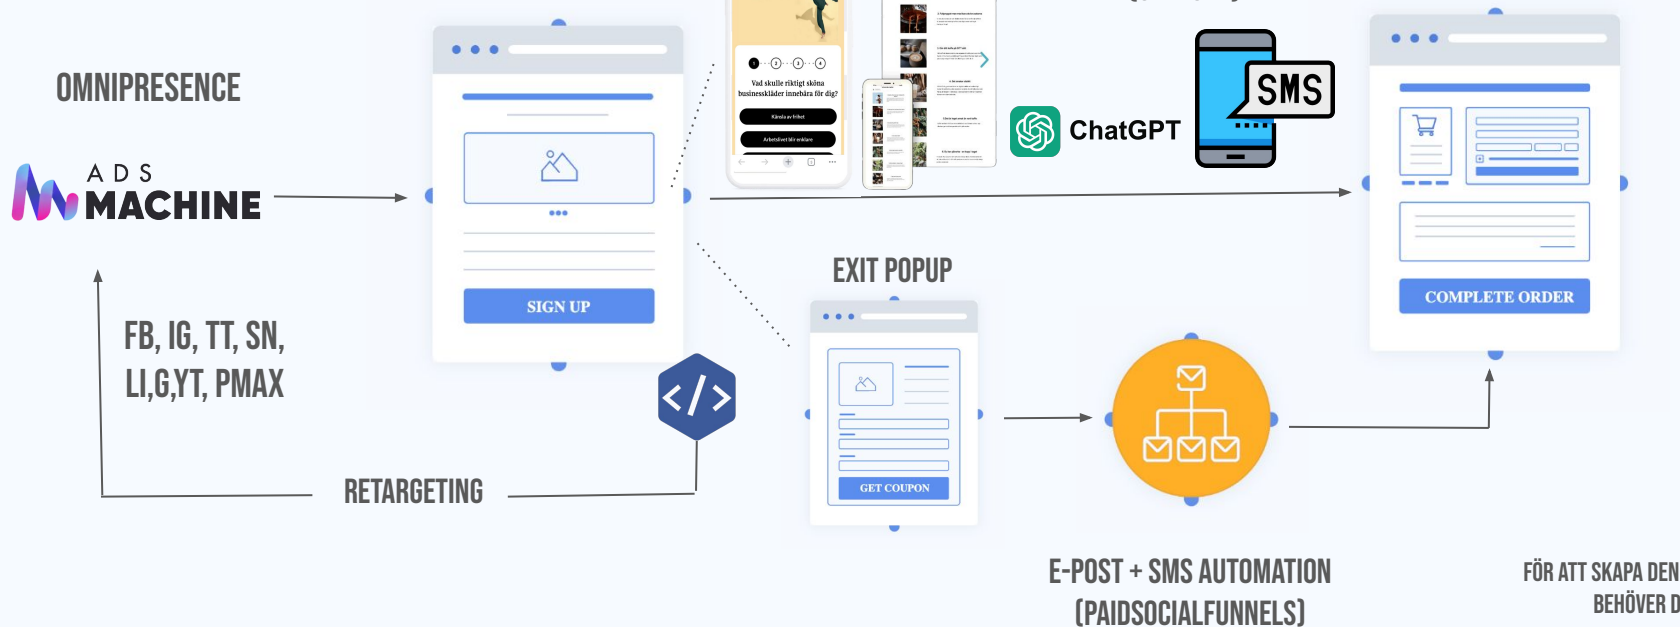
OMNIPRESENCE

ADS MACHINE

FB, IG, TT, SN, LI,G,YT, PMAX

RETARGETING

SIGN UP

Vad skulle riktigt sköna businesskläder innebära för dig?

Känsla av frihet

Arbetslivet blir enklare

ChatGPT

SMS

EXIT POPUP

GET COUPON

COMPLETE ORDER

E-POST + SMS AUTOMATION (PAIDSOCIALFUNNELS)

FÖR ATT SKAPA DEN
BEHÖVER D